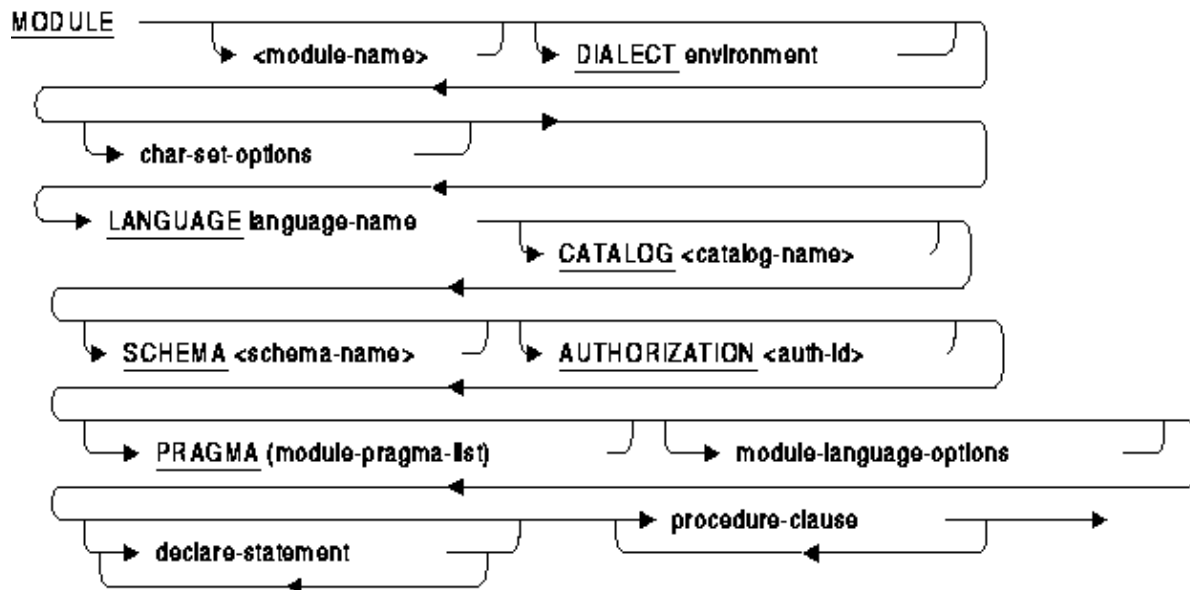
MODULE
<module-name>
DIALECT environment
char-set-options
LANGUAGE language-name
CATALOG <catalog-name>
SCHEMA <schema-name>
AUTHORIZATION <auth-id>
PRAGMA (module-pragma-list)
module-language-options
procedure-clause
declare-statement